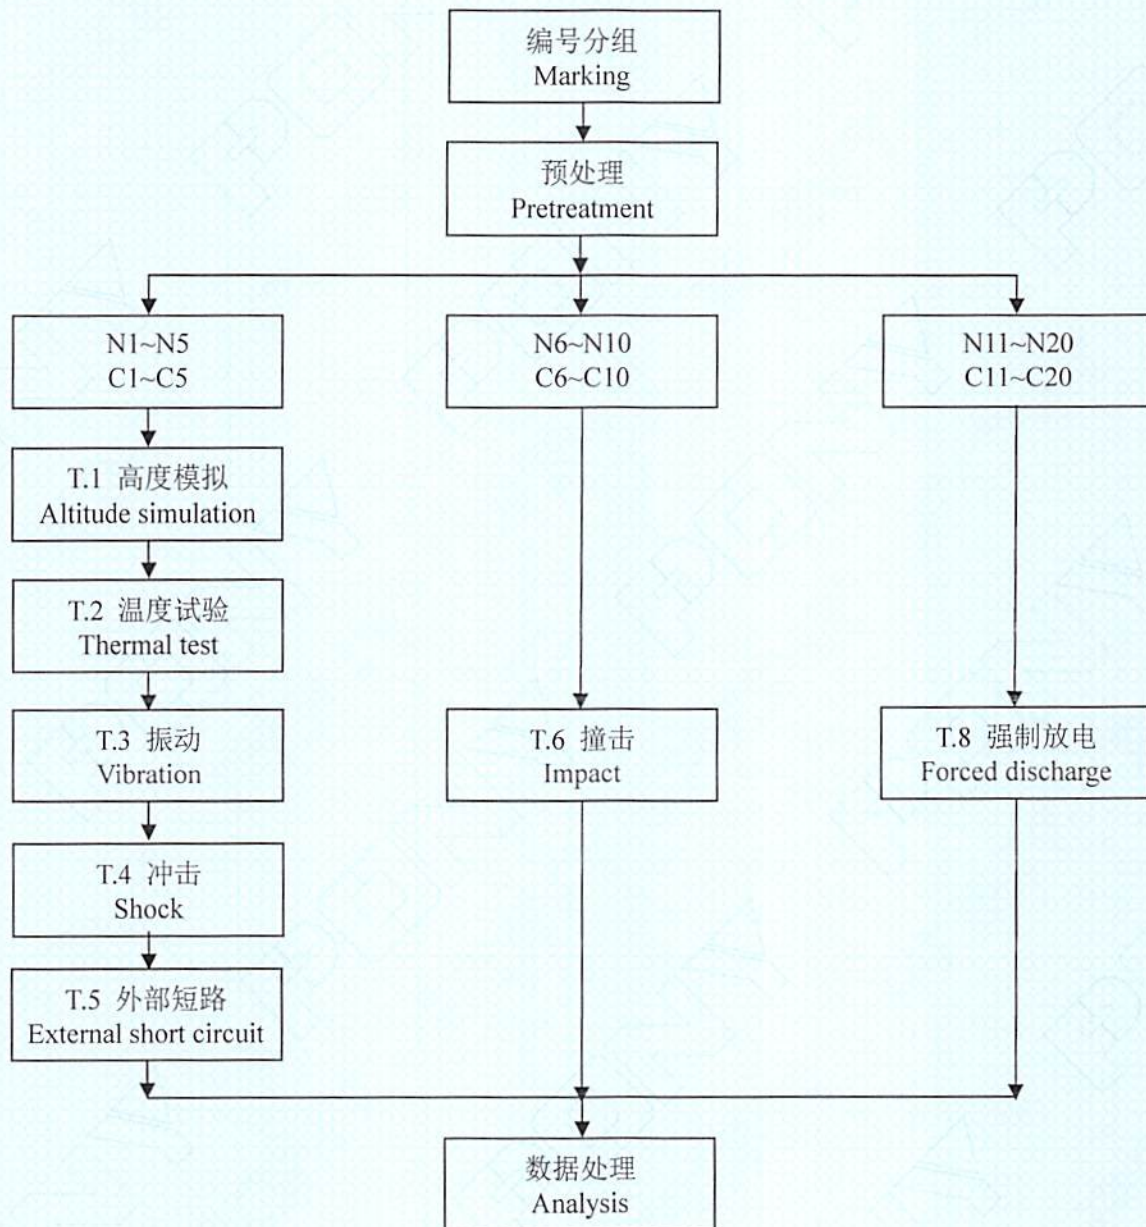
编号分组
Marking

预处理
Pretreatment

N1~N5
C1~C5

N6~N10
C6~C10

N11~N20
C11~C20

T.1 高度模拟
Altitude simulation

T.2 温度试验
Thermal test

T.3 振动
Vibration

T.4 冲击
Shock

T.5 外部短路
External short circuit

T.6 撞击
Impact

T.8 强制放电
Forced discharge

数据处理
Analysis